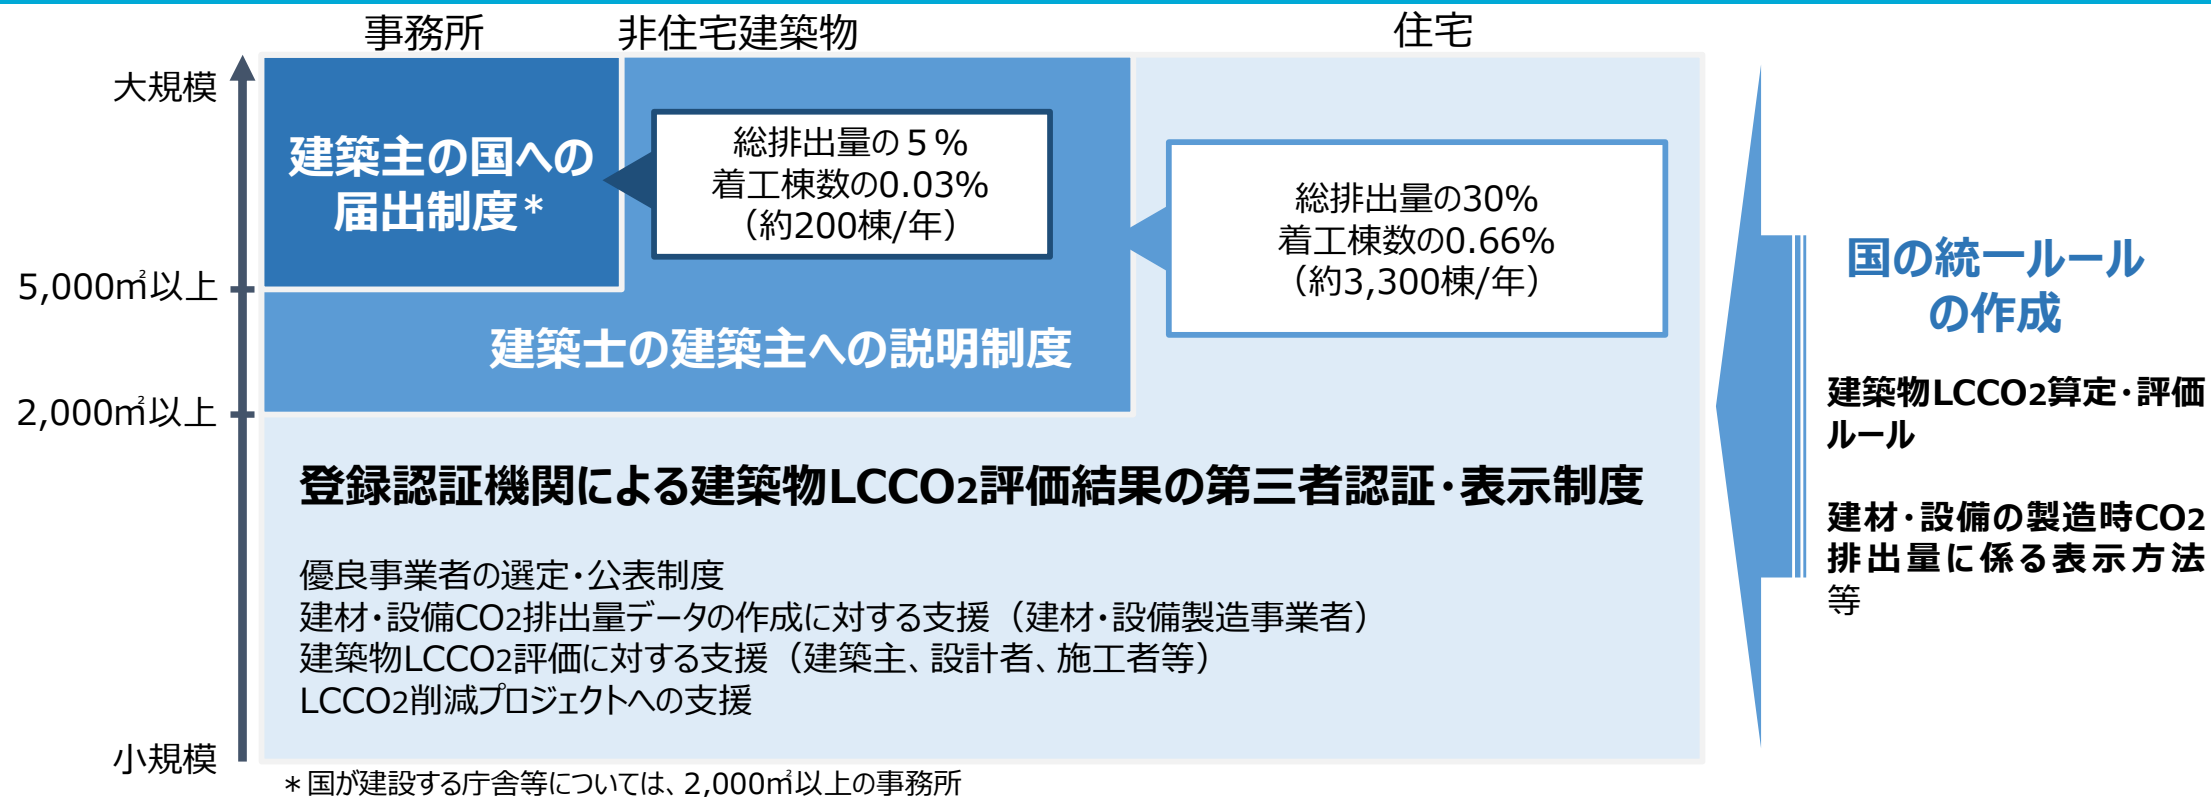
事務所　非住宅建築物　住宅

大規模

5,000㎡以上

2,000㎡以上

小規模

建築主の国への届出制度＊

総排出量の５％
着工棟数の0.03%
（約200棟/年）

総排出量の30%
着工棟数の0.66%
（約3,300棟/年）

建築士の建築主への説明制度

登録認証機関による建築物LCCO2評価結果の第三者認証・表示制度

優良事業者の選定・公表制度
建材・設備CO2排出量データの作成に対する支援（建材・設備製造事業者）
建築物LCCO2評価に対する支援（建築主、設計者、施工者等）
LCCO2削減プロジェクトへの支援

国の統一ルールの作成

建築物LCCO2算定・評価ルール

建材・設備の製造時CO2排出量に係る表示方法等

＊国が建設する庁舎等については、2,000㎡以上の事務所